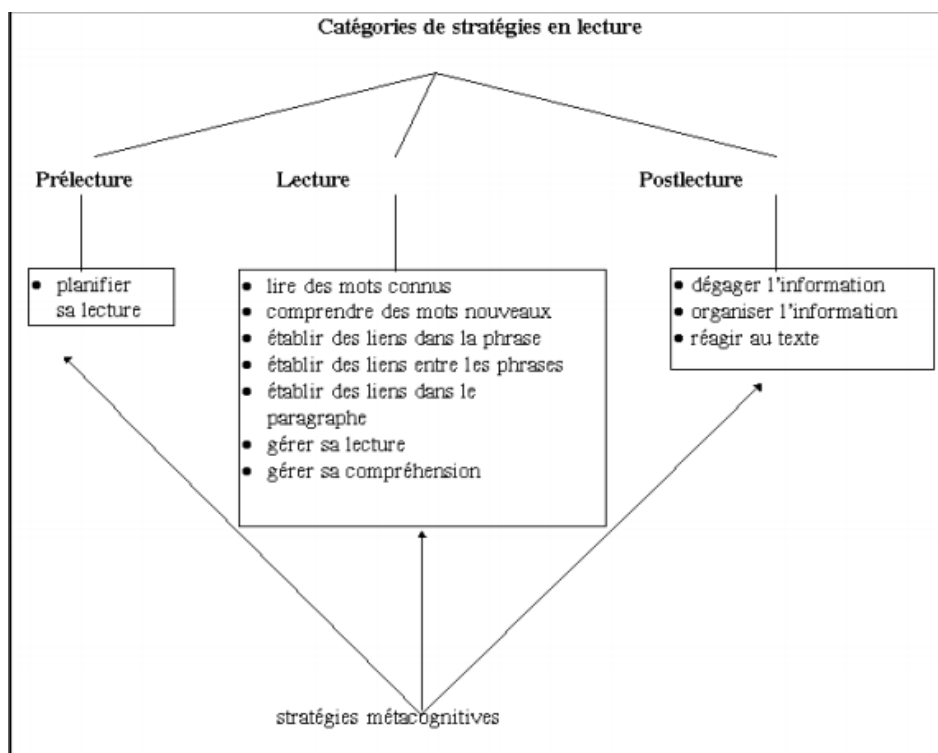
Catégories de stratégies en lecture

Prélecture

Lecture

Postlecture

- planifier sa lecture

- lire des mots connus
- comprendre des mots nouveaux
- établir des liens dans la phrase
- établir des liens entre les phrases
- établir des liens dans le paragraphe
- gérer sa lecture
- gérer sa compréhension

- dégager l'information
- organiser l'information
- réagir au texte

stratégies métacognitives